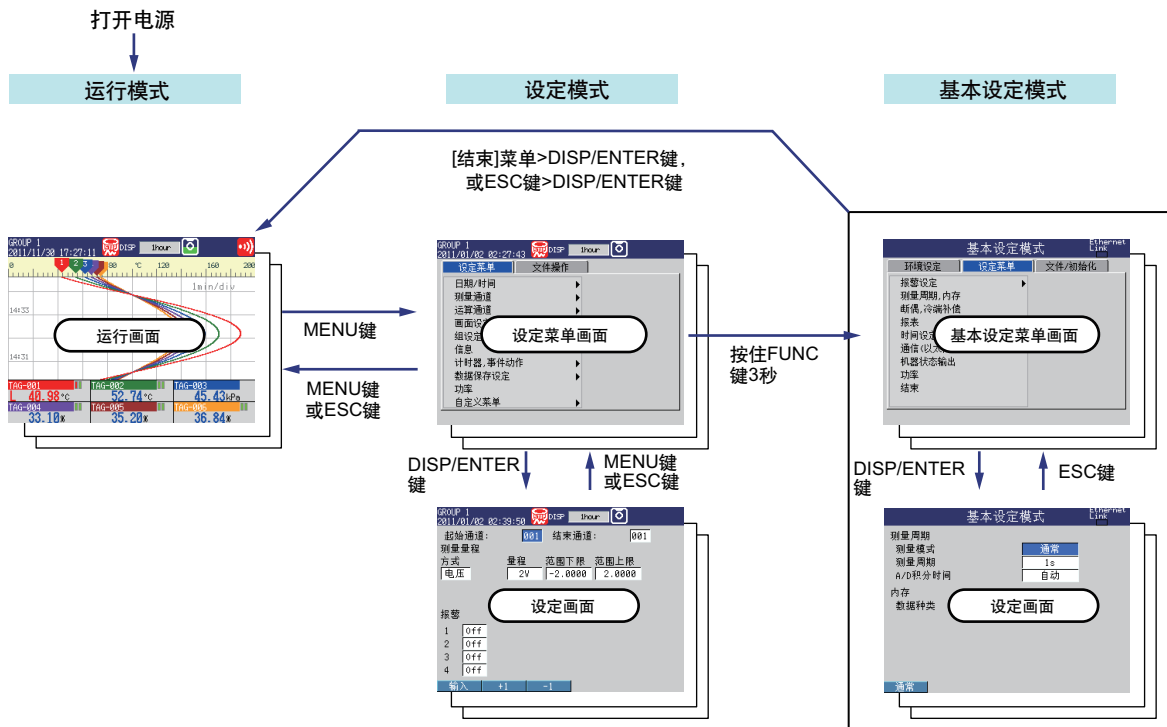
打开电源

运行模式

设定模式

基本设定模式

[结束]菜单>DISP/ENTER键，或ESC键>DISP/ENTER键

GROUP 1
2011/11/30 17:27:11 DISP 1hour

0 100 °C 120 160 200
1min/div
14:33
14:31

运行画面

TAG-001 40.98°C
TAG-002 52.74°C
TAG-003 45.43kPa
TAG-004 33.10%
TAG-005 35.20%
TAG-006 36.84%

MENU键

MENU键
或ESC键

GROUP 1
2011/01/02 02:27:43 DISP 1hour
设定菜单 文件操作
日期/时间
测量通道
运算通道
画面设
组设定
信息
计时器,事件动作
数据保存设定
功率
自定义菜单

设定菜单画面

按住FUNC
键3秒

基本设定模式 Ethernet Link
环境设定 设定菜单 文件/初始化
报警设定
测量周期,内存
断偶,冷端补偿
报表
时间设定
通信(以太
机器状态输出
功率
结束

基本设定菜单画面

DISP/ENTER
键

MENU键
或ESC键

DISP/ENTER
键

ESC键

GROUP 1
2011/01/02 02:39:50 DISP 1hour
起始通道: 001 结束通道: 001
测量量程
方式 量程 范围下限 范围上限
电压 2V -2.0000 2.0000

设定画面

报警
1 Off
2 Off
3 Off
4 Off
输入 +1 -1

基本设定模式 Ethernet Link
测量周期
测量模式 通常
测量周期 1s
A/D积分时间 自动
内存
数据种类

设定画面

通常